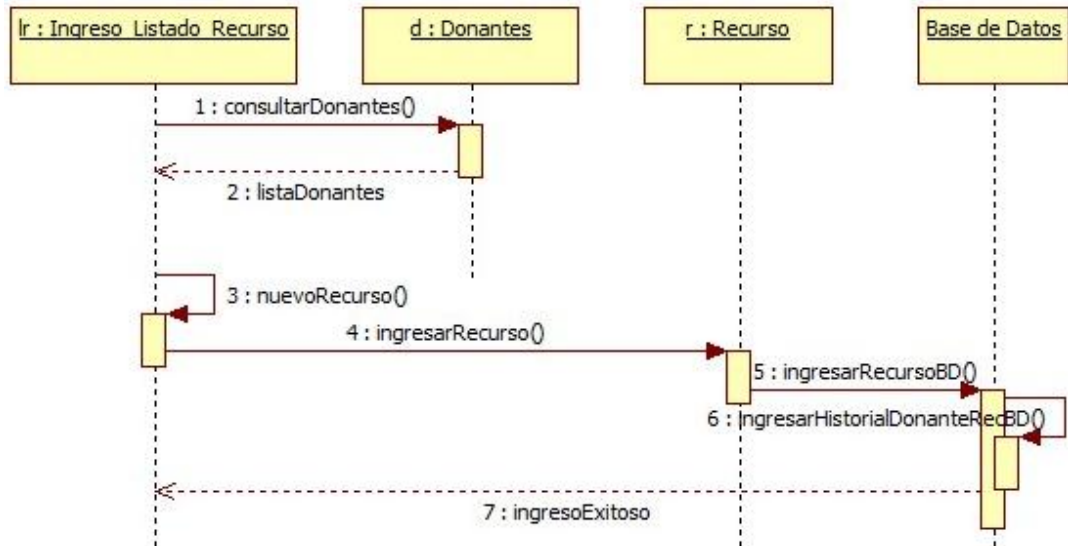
lr : Ingreso_Listado_Recurso

d : Donantes

r : Recurso

Base de Datos

1 : consultarDonantes()

2 : listaDonantes

3 : nuevoRecurso()

4 : ingresarRecurso()

5 : ingresarRecursoBD()

6 : IngresarHistorialDonanteRecBD()

7 : ingresoExitoso